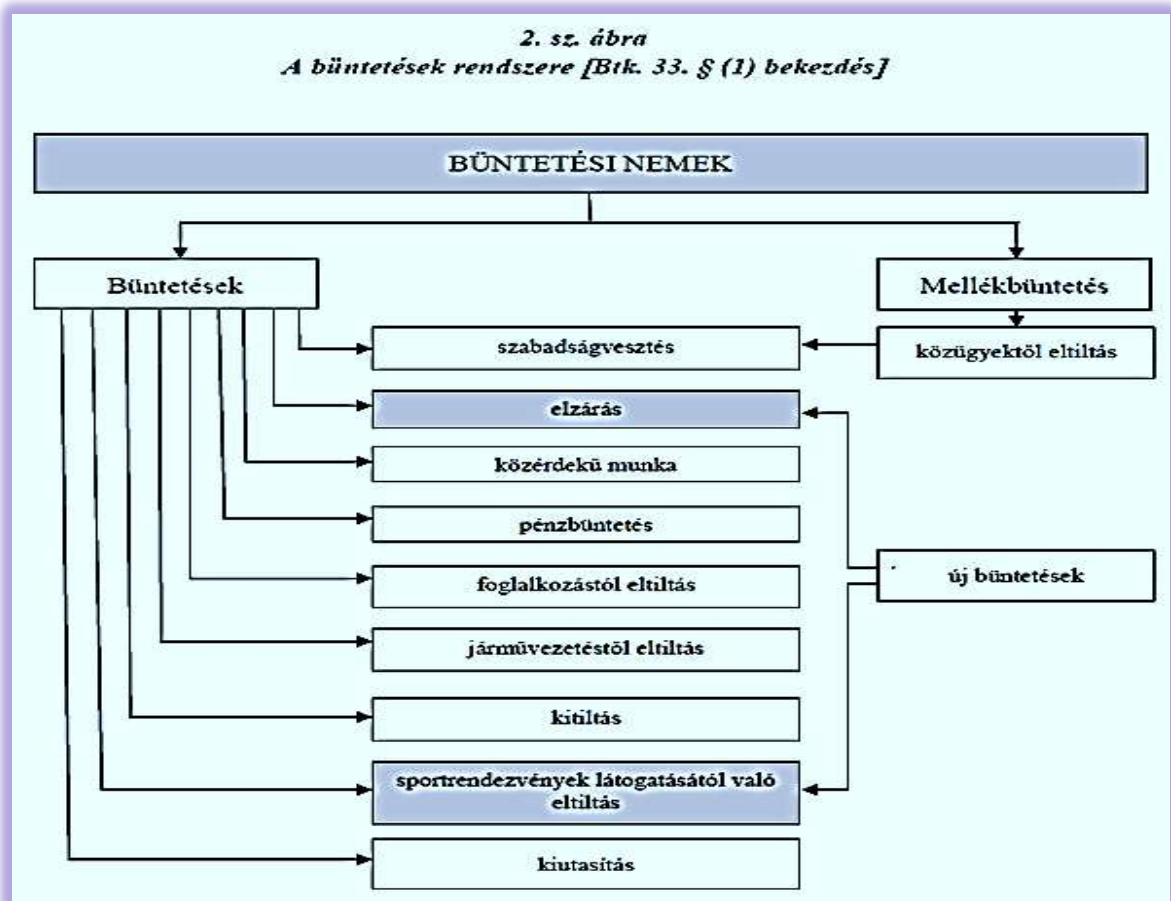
2. sz. ábra
A büntetések rendszere [Btk. 33. § (1) bekezdés]

BÜNTETÉSI NEMEK

Büntetések

Mellékbüntetés

szabadságvesztés

közügyektől eltiltás

elzárás

közérdekű munka

pénzbüntetés

új büntetések

foglalkozástól eltiltás

járművezetéstől eltiltás

kitiltás

sportrendezvények látogatásától való eltiltás

kiutasítás